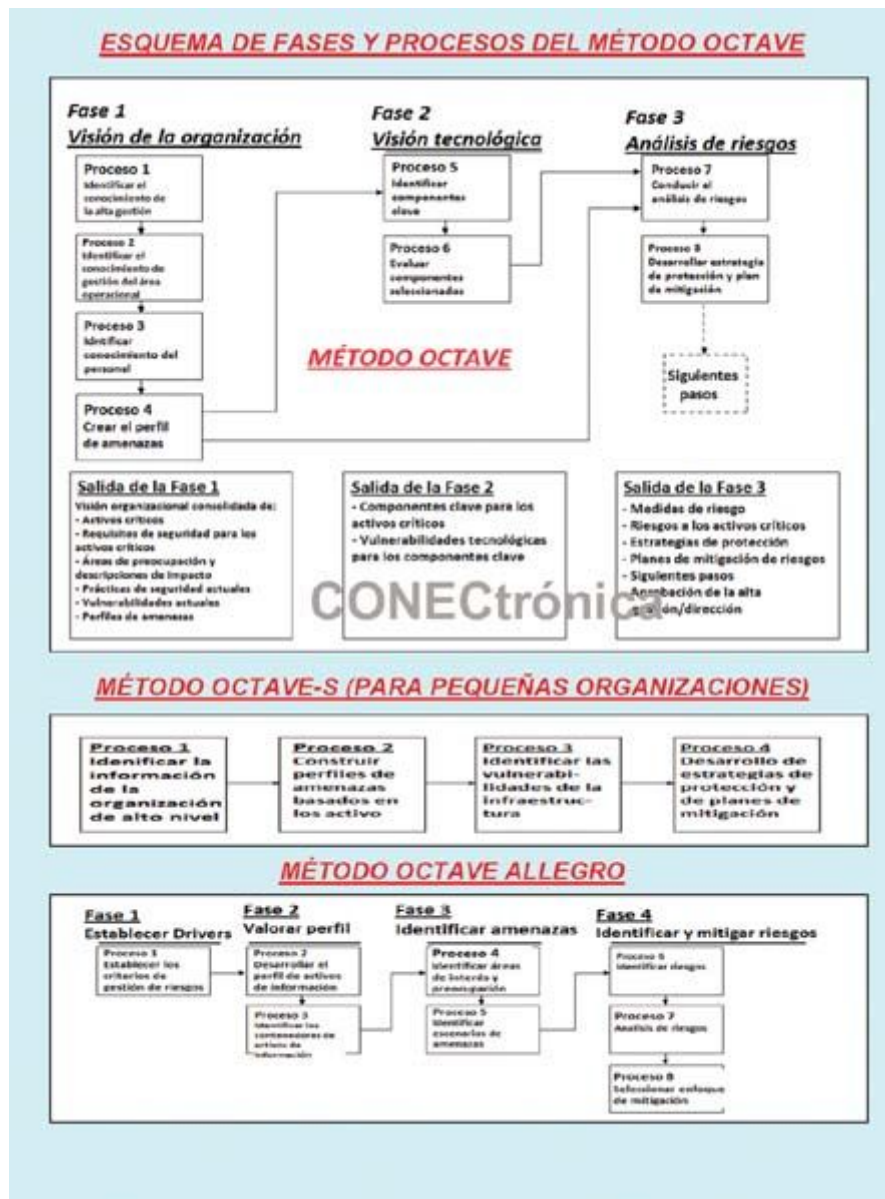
ESQUEMA DE FASES Y PROCESOS DEL MÉTODO OCTAVE

Fase 1
Visión de la organización

Proceso 1
Identificar el conocimiento de la alta gestión

Proceso 2
Identificar el conocimiento de gestión del área operacional

Proceso 3
Identificar conocimiento del personal

Proceso 4
Crear el perfil de amenazas

Fase 2
Visión tecnológica

Proceso 5
Identificar componentes clave

Proceso 6
Evaluar componentes seleccionados

Fase 3
Análisis de riesgos

Proceso 7
Conducir el análisis de riesgos

Proceso 8
Desarrollar estrategia de protección y plan de mitigación

Siguientes pasos

MÉTODO OCTAVE

Salida de la Fase 1
Visión organizacional consolidada de:
- Activos críticos
- Requisitos de seguridad para los activos críticos
- Áreas de preocupación y descripciones de impacto
- Prácticas de seguridad actuales
- Vulnerabilidades actuales
- Perfiles de amenazas

Salida de la Fase 2
- Componentes clave para los activos críticos
- Vulnerabilidades tecnológicas para los componentes clave

Salida de la Fase 3
- Medidas de riesgo
- Riesgos a los activos críticos
- Estrategias de protección
- Planes de mitigación de riesgos
- Siguientes pasos
- Aprobación de la alta gestión/dirección

CONECtrónica

MÉTODO OCTAVE-S (PARA PEQUEÑAS ORGANIZACIONES)

Proceso 1
Identificar la información de la organización de alto nivel

Proceso 2
Construir perfiles de amenazas basados en los activo

Proceso 3
Identificar las vulnerabilidades de la infraestructura

Proceso 4
Desarrollo de estrategias de protección y de planes de mitigación

MÉTODO OCTAVE ALLEGRO

Fase 1
Establecer Drivers

Proceso 1
Establecer los criterios de gestión de riesgos

Fase 2
Valorar perfil

Proceso 2
Desarrollar el perfil de activos de información

Proceso 3
Identificar los contenedores de activos de información

Fase 3
Identificar amenazas

Proceso 4
Identificar áreas de interés y preocupación

Proceso 5
Identificar escenarios de amenazas

Fase 4
Identificar y mitigar riesgos

Proceso 6
Identificar riesgos

Proceso 7
Análisis de riesgos

Proceso 8
Seleccionar enfoque de mitigación